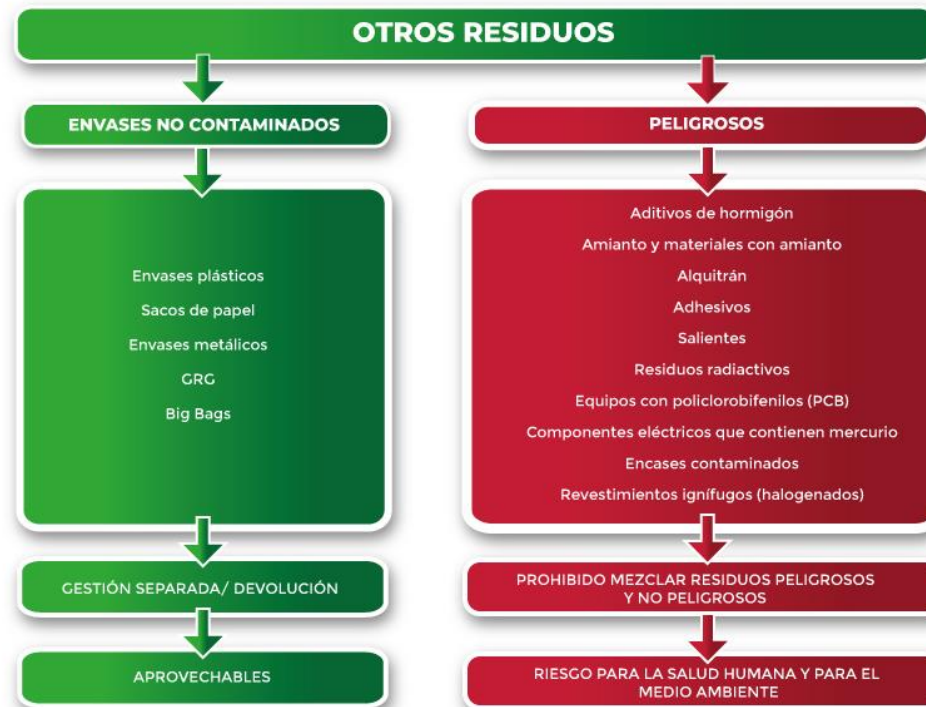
OTROS RESIDUOS

ENVASES NO CONTAMINADOS

Envases plásticos
Sacos de papel
Envases metálicos
GRG
Big Bags

GESTIÓN SEPARADA/ DEVOLUCIÓN

APROVECHABLES

PELIGROSOS

Aditivos de hormigón
Amianto y materiales con amianto
Alquitrán
Adhesivos
Salientes
Residuos radiactivos
Equipos con policlorobifenilos (PCB)
Componentes eléctricos que contienen mercurio
Encases contaminados
Revestimientos ignífugos (halogenados)

PROHIBIDO MEZCLAR RESIDUOS PELIGROSOS Y NO PELIGROSOS

RIESGO PARA LA SALUD HUMANA Y PARA EL MEDIO AMBIENTE